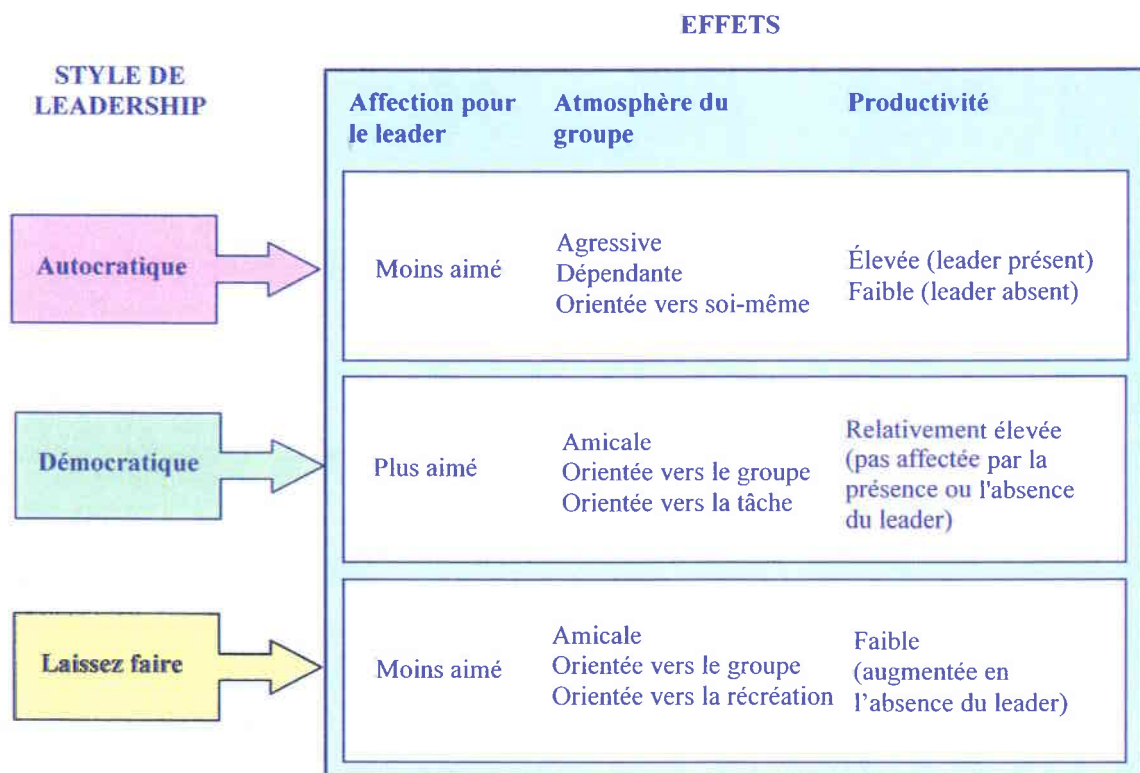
EFFETS

| STYLE DE LEADERSHIP | Affection pour le leader | Atmosphère du groupe | Productivité |
|---|---|---|---|
| Autocratique | Moins aimé | Agressive Dépendante Orientée vers soi-même | Élevée (leader présent) Faible (leader absent) |
| Démocratique | Plus aimé | Amicale Orientée vers le groupe Orientée vers la tâche | Relativement élevée (pas affectée par la présence ou l'absence du leader) |
| Laissez faire | Moins aimé | Amicale Orientée vers le groupe Orientée vers la récréation | Faible (augmentée en l'absence du leader) |